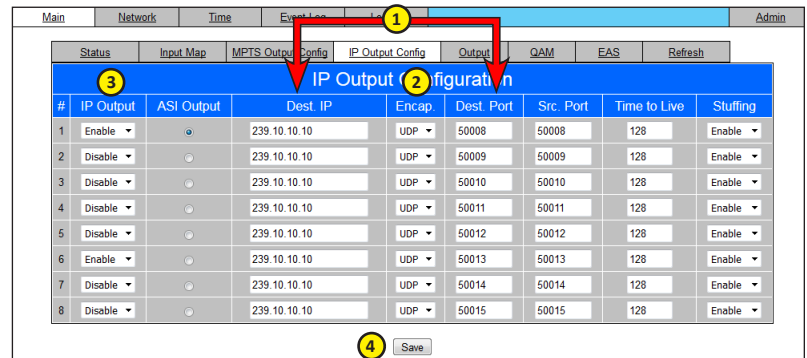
Main | Network | Time | Event Log | Lo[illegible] | Admin

1

Status | Input Map | MPTS Output Config | IP Output Config | Output | QAM | EAS | Refresh

IP Output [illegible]onfiguration

3 2

| # | IP Output | ASI Output | Dest. IP | Encap. | Dest. Port | Src. Port | Time to Live | Stuffing |
|---|---|---|---|---|---|---|---|---|
| 1 | Enable | | 239.10.10.10 | UDP | 50008 | 50008 | 128 | Enable |
| 2 | Disable | | 239.10.10.10 | UDP | 50009 | 50009 | 128 | Enable |
| 3 | Disable | | 239.10.10.10 | UDP | 50010 | 50010 | 128 | Enable |
| 4 | Disable | | 239.10.10.10 | UDP | 50011 | 50011 | 128 | Enable |
| 5 | Disable | | 239.10.10.10 | UDP | 50012 | 50012 | 128 | Enable |
| 6 | Enable | | 239.10.10.10 | UDP | 50013 | 50013 | 128 | Enable |
| 7 | Disable | | 239.10.10.10 | UDP | 50014 | 50014 | 128 | Enable |
| 8 | Disable | | 239.10.10.10 | UDP | 50015 | 50015 | 128 | Enable |

4 Save